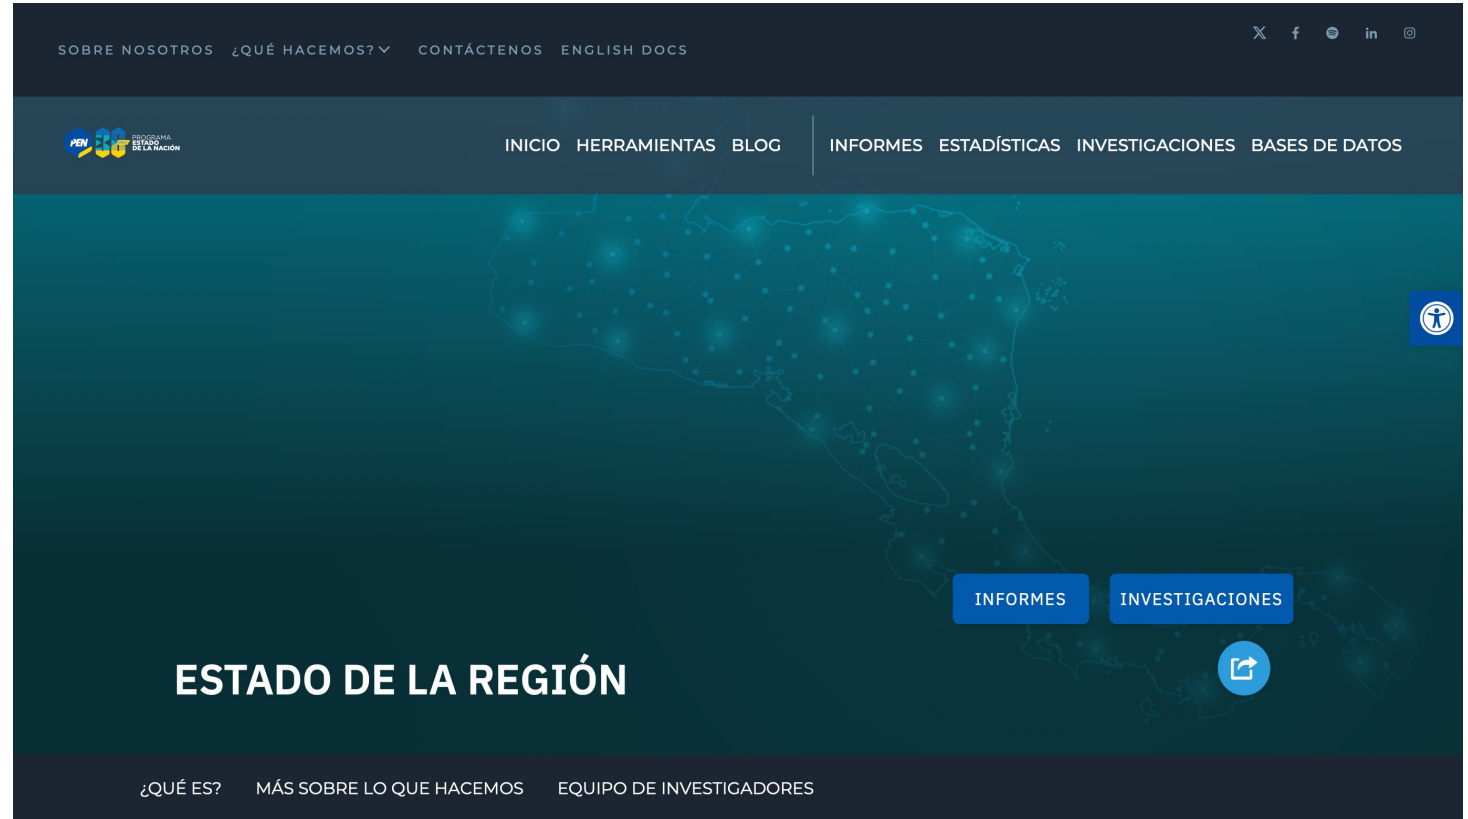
SOBRE NOSOTROS ¿QUÉ HACEMOS? CONTÁCTENOS ENGLISH DOCS

PEN 30 PROGRAMA ESTADO DE LA NACIÓN

INICIO HERRAMIENTAS BLOG INFORMES ESTADÍSTICAS INVESTIGACIONES BASES DE DATOS

INFORMES INVESTIGACIONES

ESTADO DE LA REGIÓN

¿QUÉ ES? MÁS SOBRE LO QUE HACEMOS EQUIPO DE INVESTIGADORES